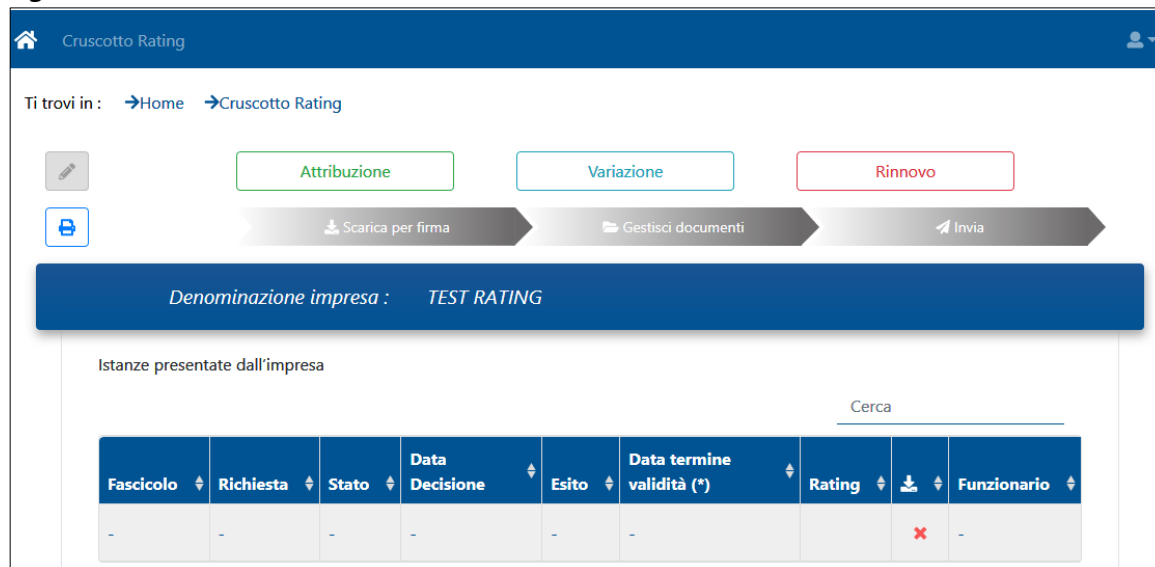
Cruscotto Rating

Ti trovi in : →Home →Cruscotto Rating

Attribuzione Variazione Rinnovo

Scarica per firma Gestisci documenti Invia

Denominazione impresa : TEST RATING

Istanze presentate dall'impresa

Cerca

| Fascicolo | Richiesta | Stato | Data Decisione | Esito | Data termine validità (*) | Rating | | Funzionario |
|---|---|---|---|---|---|---|---|---|
| - | - | - | - | - | - | | ✖ | - |